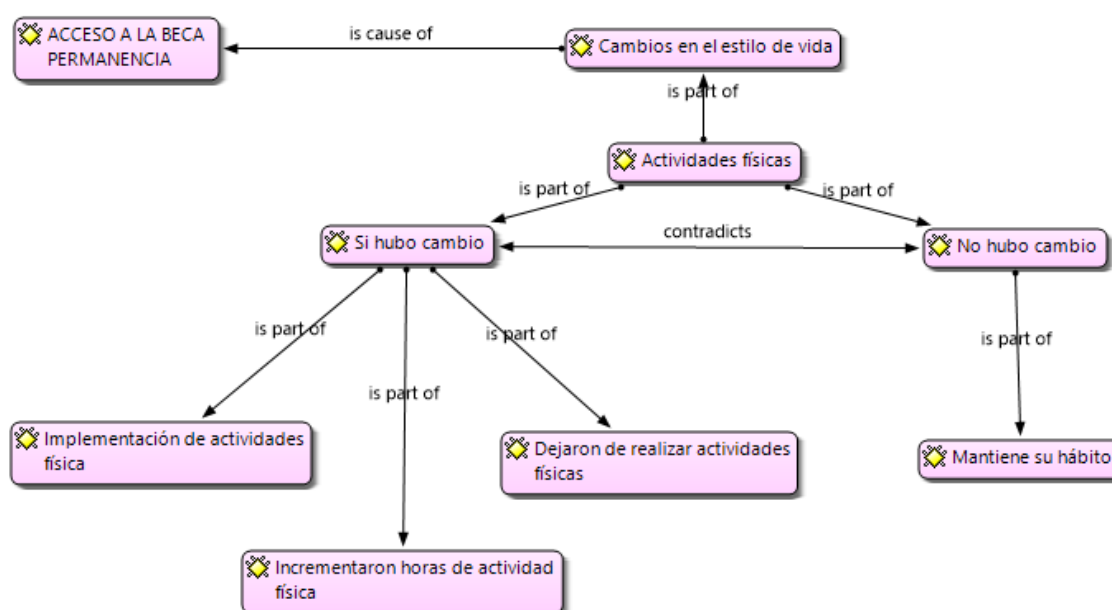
ACCESO A LA BECA PERMANENCIA

is cause of

Cambios en el estilo de vida

is part of

Actividades físicas

is part of

is part of

Si hubo cambio

contradicts

No hubo cambio

is part of

is part of

is part of

is part of

Implementación de actividades física

Dejaron de realizar actividades físicas

Mantiene su hábito

Incrementaron horas de actividad física